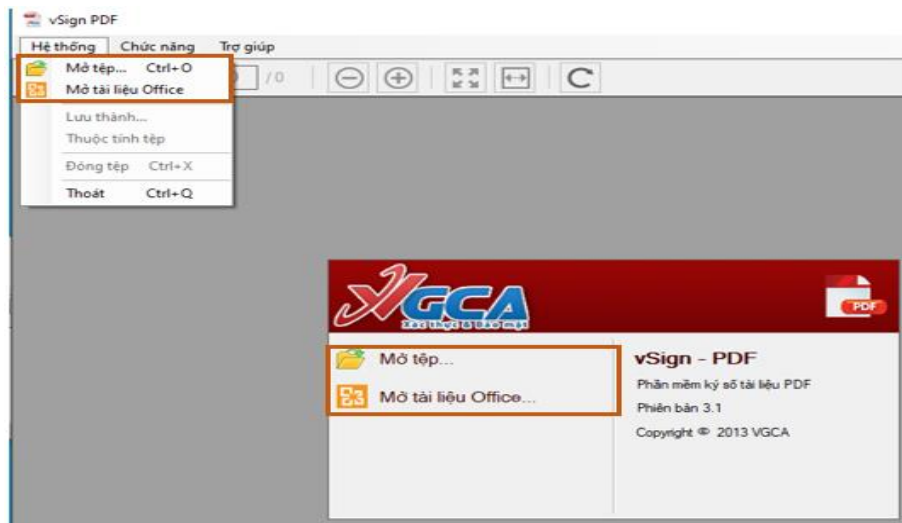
vSign PDF

Hệ thống Chức năng Trợ giúp

Mở tệp... Ctrl+O
Mở tài liệu Office
Lưu thành...
Thuộc tính tệp
Đóng tệp Ctrl+X
Thoát Ctrl+Q

/0

VGCA
Xác thực & Bảo mật

PDF

Mở tệp...
Mở tài liệu Office...

vSign - PDF
Phần mềm ký số tài liệu PDF
Phiên bản 3.1
Copyright © 2013 VGCA